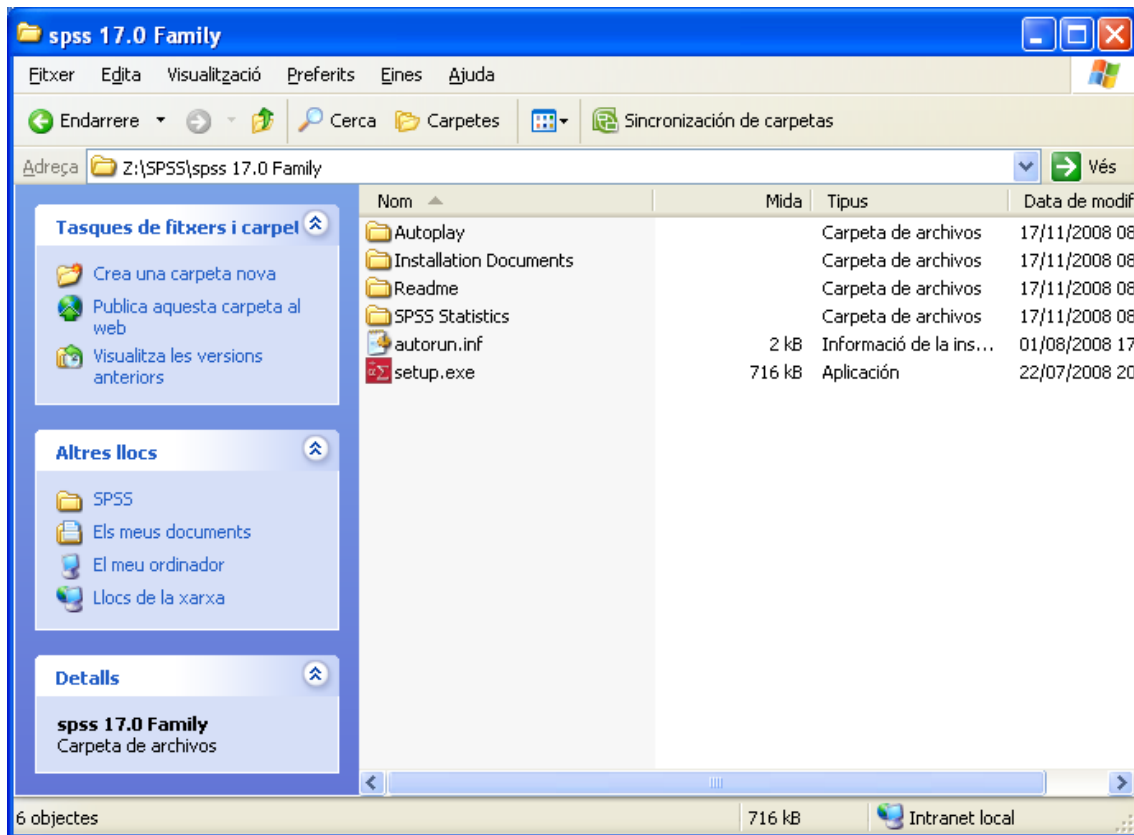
spss 17.0 Family

Fitxer Edita Visualització Preferits Eines Ajuda

Endarrere Cerca Carpetes Sincronización de carpetas

Adreça Z:\SPSS\spss 17.0 Family Vés

Tasques de fitxers i carpet

Crea una carpeta nova

Publica aquesta carpeta al web

Visualitza les versions anteriors

Altres llocs

SPSS

Els meus documents

El meu ordinador

Llocs de la xarxa

Detalls

spss 17.0 Family
Carpeta de archivos

| Nom | Mida | Tipus | Data de modif |
|---|---|---|---|
| Autoplay | | Carpeta de archivos | 17/11/2008 08 |
| Installation Documents | | Carpeta de archivos | 17/11/2008 08 |
| Readme | | Carpeta de archivos | 17/11/2008 08 |
| SPSS Statistics | | Carpeta de archivos | 17/11/2008 08 |
| autorun.inf | 2 kB | Informació de la ins... | 01/08/2008 17 |
| setup.exe | 716 kB | Aplicación | 22/07/2008 20 |

6 objectes 716 kB Intranet local